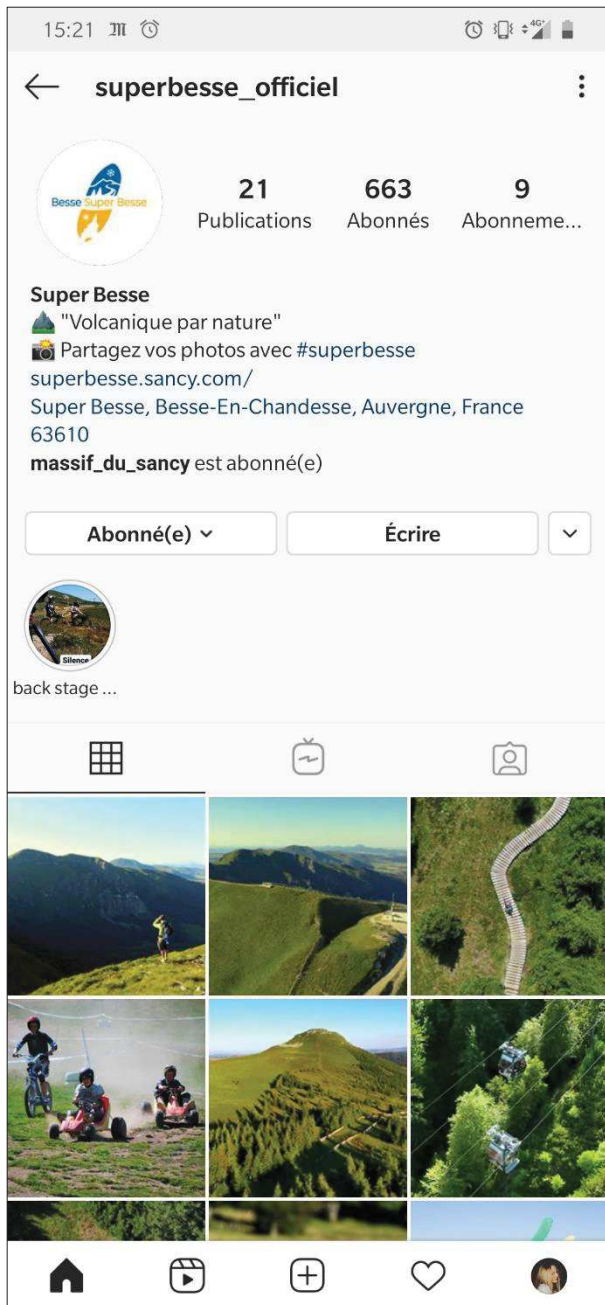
15:21

superbesse_officiel

Besse Super Besse

21 Publications
663 Abonnés
9 Abonneme...

Super Besse
"Volcanique par nature"
Partagez vos photos avec #superbesse
superbesse.sancy.com/
Super Besse, Besse-En-Chandesse, Auvergne, France 63610
massif_du_sancy est abonné(e)

Abonné(e)
Écrire

Silence
back stage ...